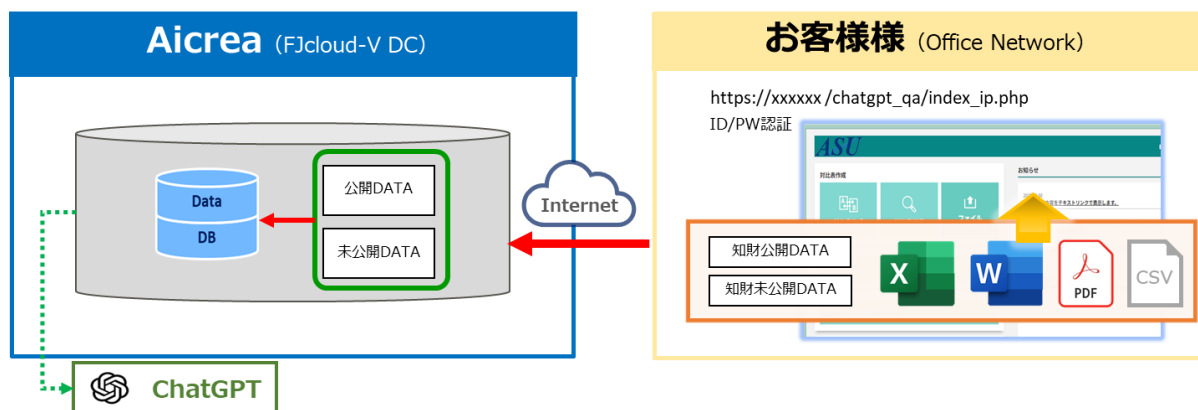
Aicrea（FJcloud-V DC）

Data
DB

公開DATA
未公開DATA

Internet

お客様様（Office Network）

https://xxxxxx /chatgpt_qa/index_ip.php
ID/PW認証

ASU
対比表作成
ファイル
お知らせ

知財公開DATA
知財未公開DATA

X
W
PDF
CSV

ChatGPT